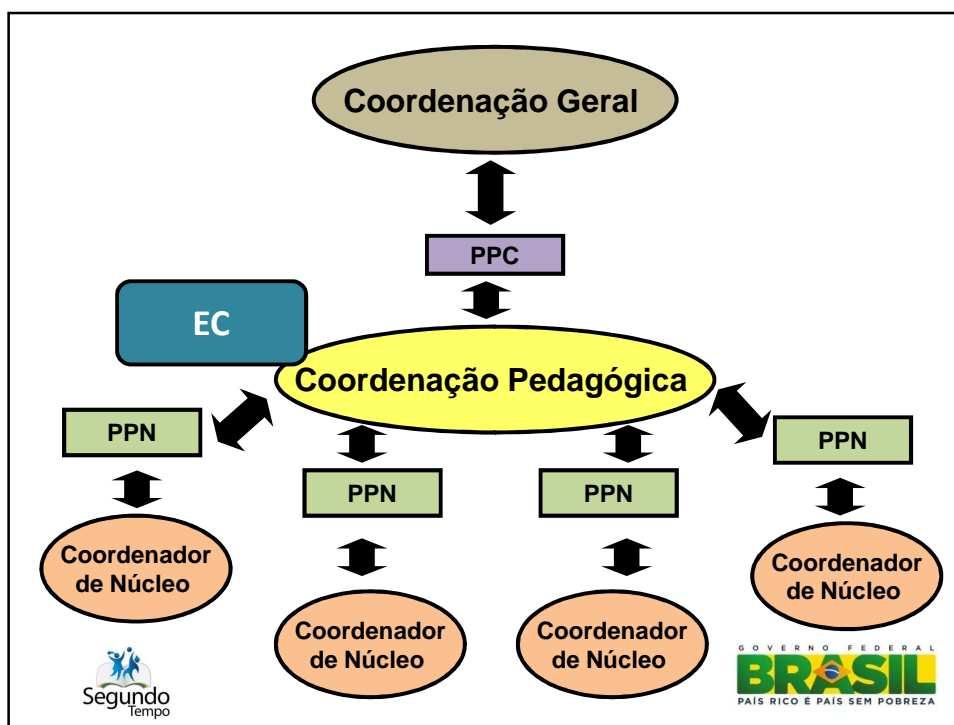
Coordenação Geral

PPC

EC

Coordenação Pedagógica

PPN

PPN

PPN

PPN

Coordenador de Núcleo

Coordenador de Núcleo

Coordenador de Núcleo

Coordenador de Núcleo

Segundo Tempo

GOVERNO FEDERAL
BRASIL
PAÍS RICO É PAÍS SEM POBREZA